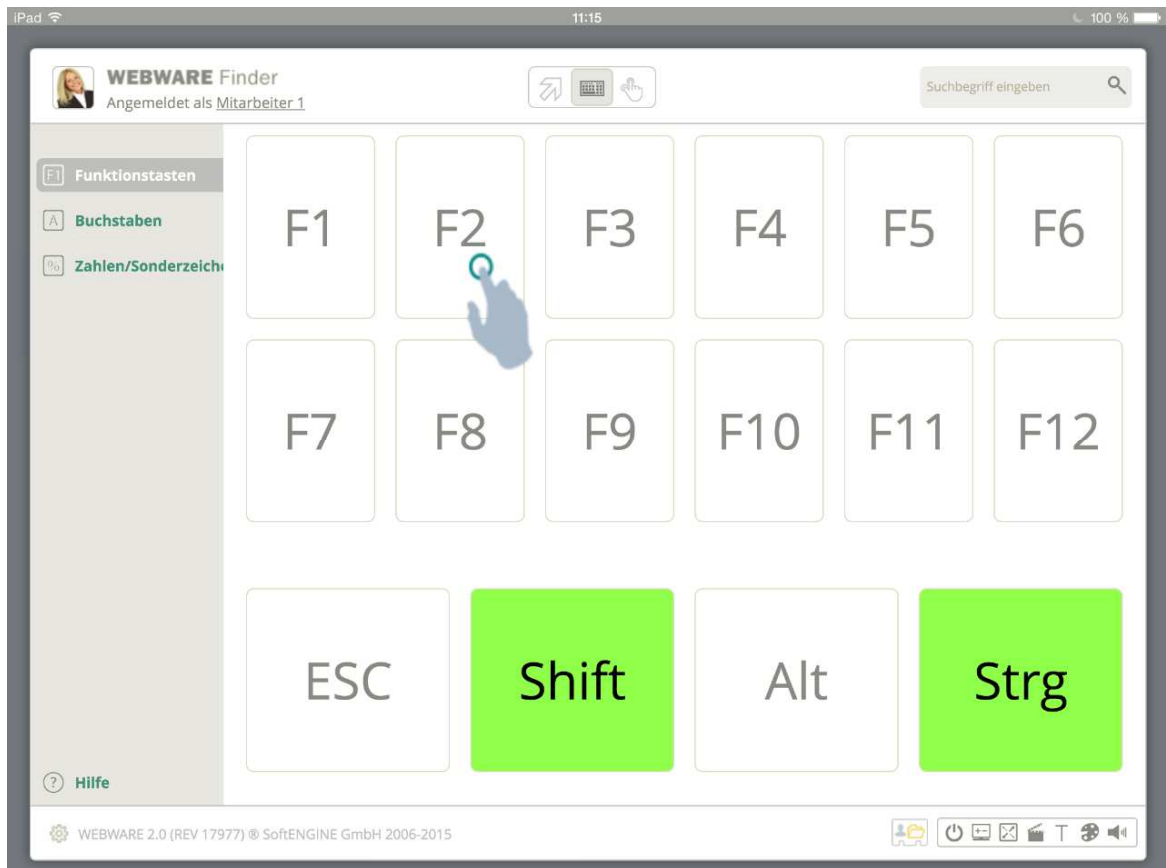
iPad
11:15
100 %

WEBWARE Finder
Angemeldet als Mitarbeiter 1

Suchbegriff eingeben

F1 Funktionstasten
A Buchstaben
% Zahlen/Sonderzeich

F1 F2 F3 F4 F5 F6
F7 F8 F9 F10 F11 F12

ESC Shift Alt Strg

? Hilfe

WEBWARE 2.0 (REV 17977) ® SoftENGINE GmbH 2006-2015
T